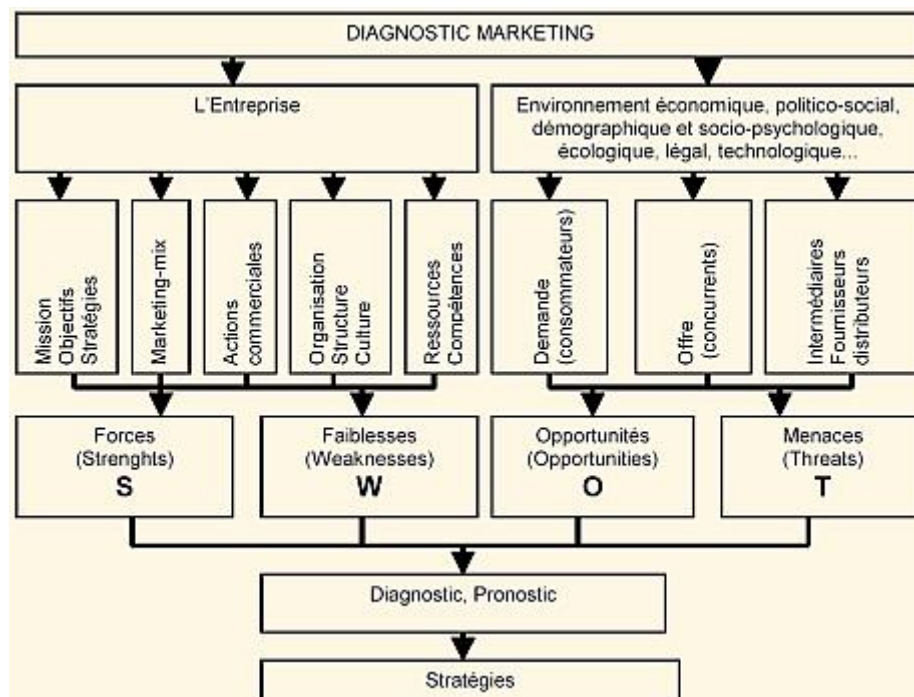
DIAGNOSTIC MARKETING

L'Entreprise

Environnement économique, politico-social, démographique et socio-psychologique, écologique, légal, technologique...

Mission
Objectifs
Stratégies

Marketing-mix

Actions
commerciales

Organisation
Structure
Culture

Ressources
Compétences

Demande
(consommateurs)

Offre
(concurrents)

Intermédiaires
Fournisseurs
distributeurs

Forces
(Strenghts)
S

Faiblesses
(Weaknesses)
W

Opportunités
(Opportunities)
O

Menaces
(Threats)
T

Diagnostic, Pronostic

Stratégies